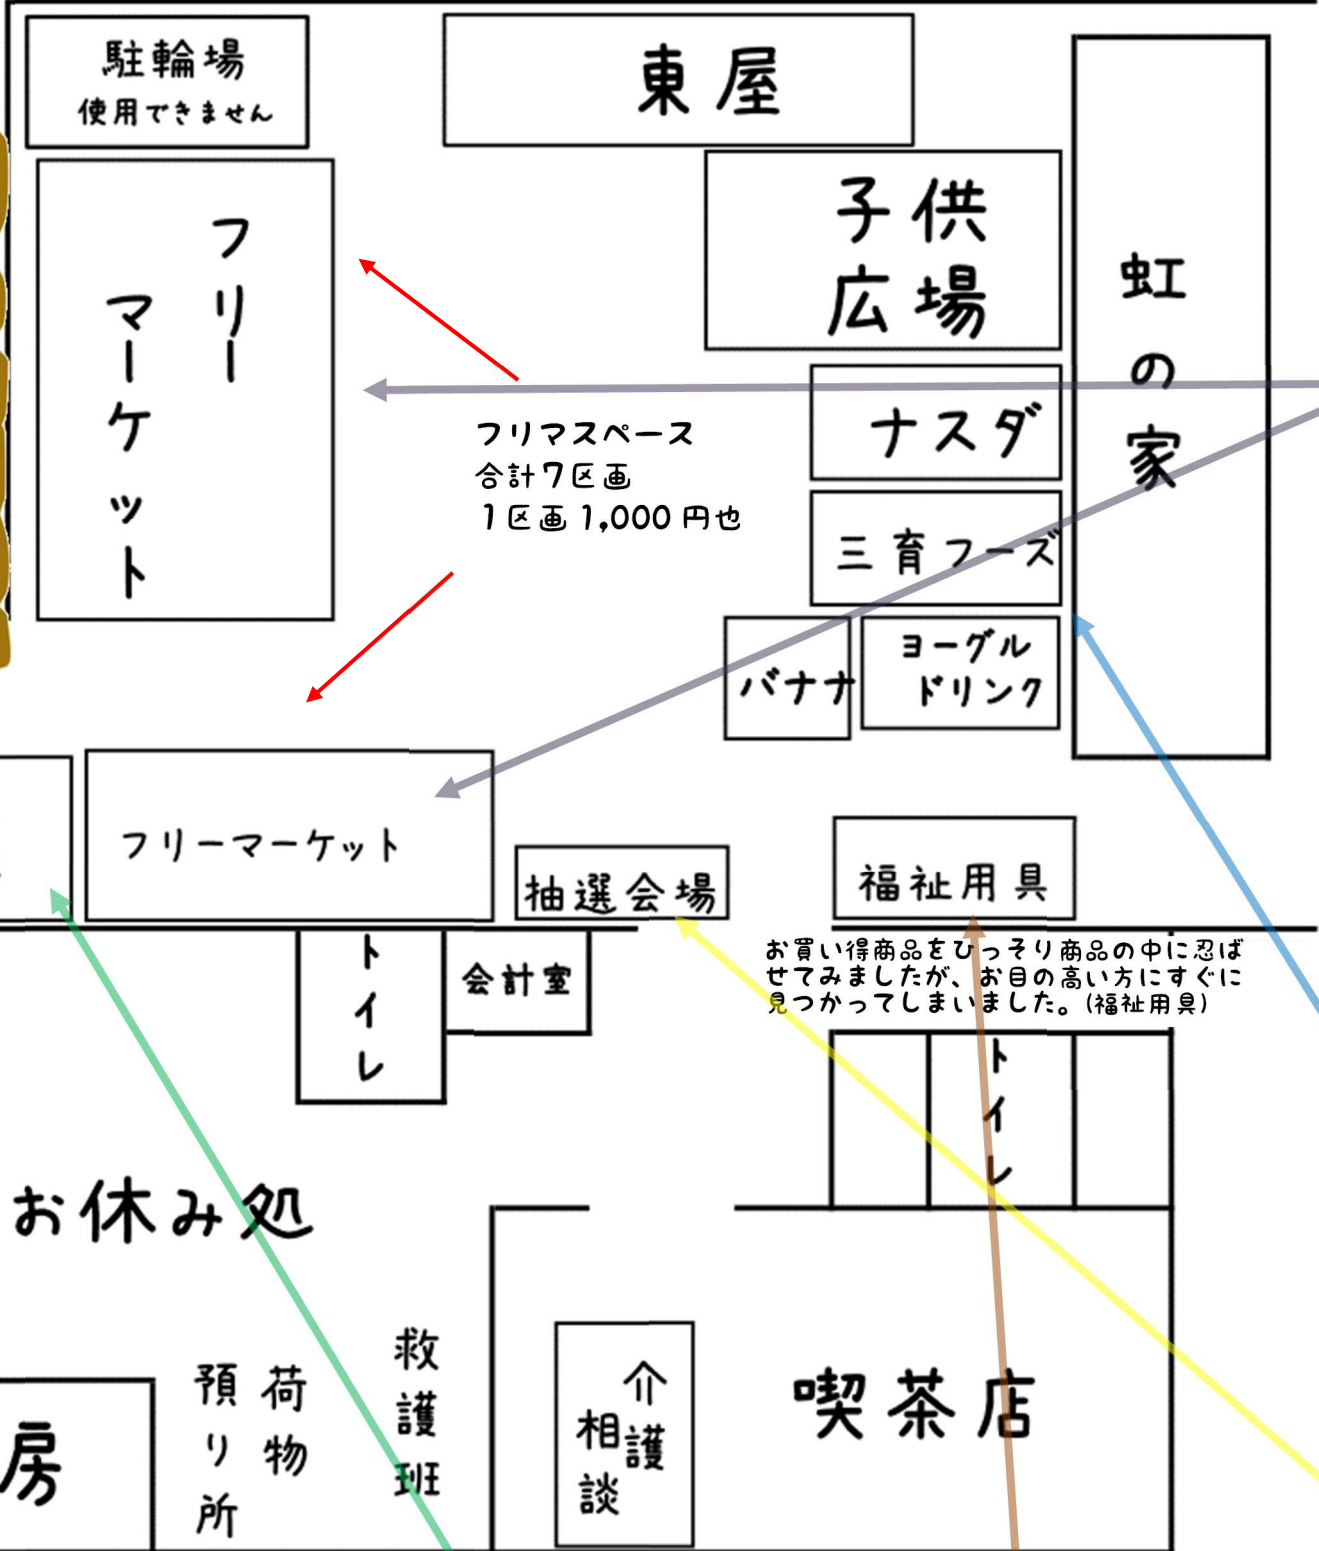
駐輪場
使用できません

東屋

子供
広場

虹の家

フリーマーケット

フリマスペース
合計7区画
1区画1,000円也

ナスダ

三育フーズ

バナナ

ヨーグル
ドリンク

フリーマーケット

抽選会場

福祉用具

お買い得商品をひっそり商品の中に忍ばせてみましたが、お目の高い方にすぐに見つかってしまいました。(福祉用具)

トイレ

会計室

トイレ

お休み処

房

荷物
預り所

救護班

介護
相談

喫茶店